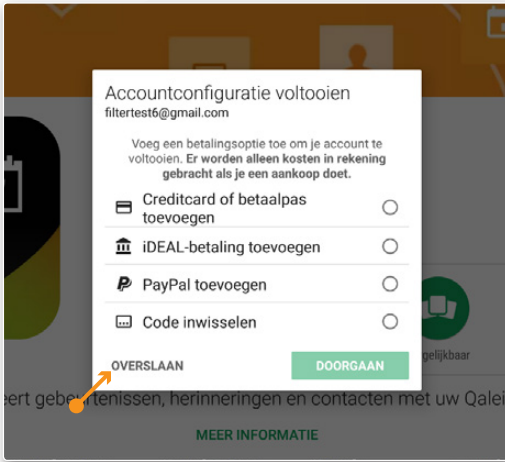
Accountconfiguratie voltooien
filtertest6@gmail.com

Voeg een betalingsoptie toe om je account te voltooien. Er worden alleen kosten in rekening gebracht als je een aankoop doet.

Creditcard of betaalpas toevoegen

iDEAL-betaling toevoegen

PayPal toevoegen

Code inwisselen

OVERSLAAN

DOORGAAN

gelijkbaar

eert gebeurtenissen, herinneringen en contacten met uw Qalei

MEER INFORMATIE